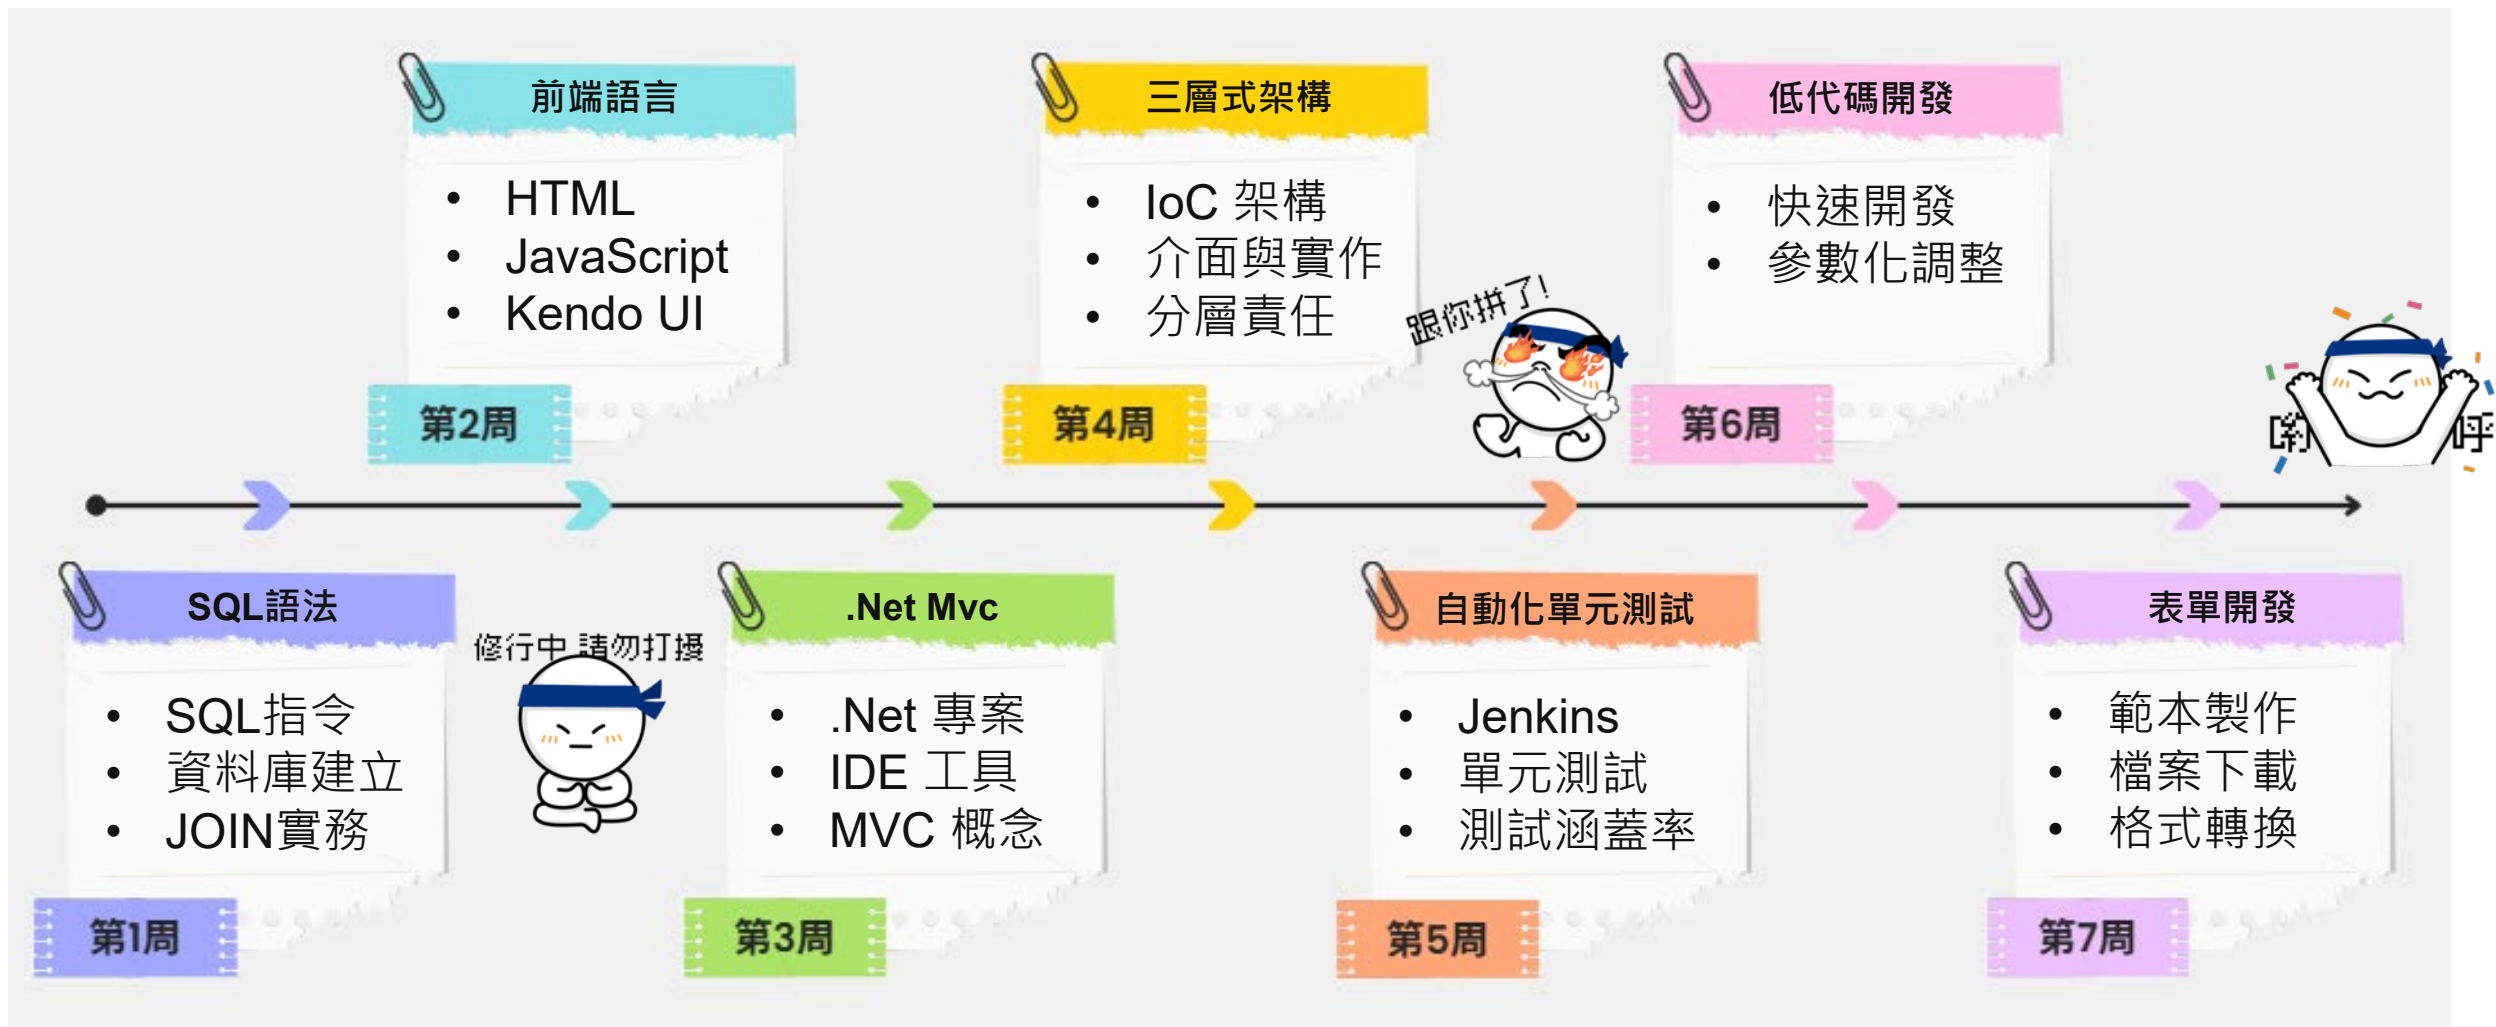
前端語言
- HTML
- JavaScript
- Kendo UI

第2周

三層式架構
- IoC 架構
- 介面與實作
- 分層責任

第4周

跟你拼了!

低代碼開發
- 快速開發
- 參數化調整

第6周

呼

SQL語法
- SQL指令
- 資料庫建立
- JOIN實務

第1周

修行中 請勿打擾

.Net Mvc
- .Net 專案
- IDE 工具
- MVC 概念

第3周

自動化單元測試
- Jenkins
- 單元測試
- 測試涵蓋率

第5周

表單開發
- 範本製作
- 檔案下載
- 格式轉換

第7周